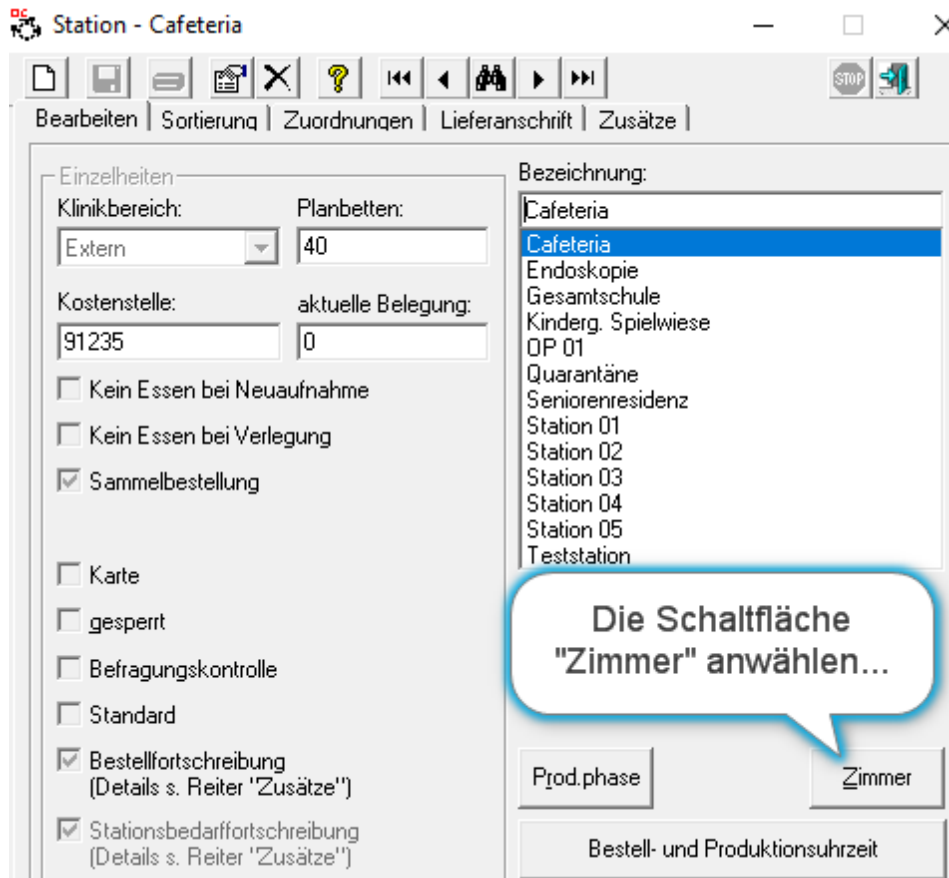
Station - Cafeteria

Bearbeiten | Sortierung | Zuordnungen | Lieferanschrift | Zusätze

Einzelheiten

Klinikbereich:
Extern

Planbetten:
40

Kostenstelle:
91235

aktuelle Belegung:
0

Kein Essen bei Neuaufnahme

Kein Essen bei Verlegung

Sammelbestellung

Karte

gesperrt

Befragungskontrolle

Standard

Bestellfortschreibung (Details s. Reiter "Zusätze")

Stationsbedarffortschreibung (Details s. Reiter "Zusätze")

Bezeichnung:
Cafeteria

Cafeteria
Endoskopie
Gesamtschule
Kinderg. Spielwiese
OP 01
Quarantäne
Seniorenresidenz
Station 01
Station 02
Station 03
Station 04
Station 05
Teststation

Die Schaltfläche "Zimmer" anwählen...

Prod.phase

Zimmer

Bestell- und Produktionsuhrzeit